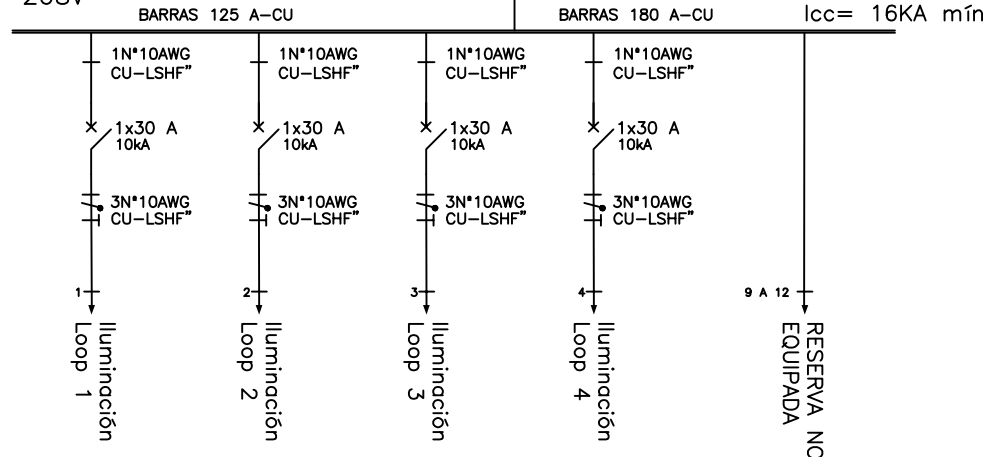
208V

BARRAS 125 A–CU

BARRAS 180 A–CU

Icc= 16KA mín

1N°10AWG
CU–LSHF"

1x30 A
10kA

3N°10AWG
CU–LSHF"

1

Iluminación
Loop 1

1N°10AWG
CU–LSHF"

1x30 A
10kA

3N°10AWG
CU–LSHF"

2

Iluminación
Loop 2

1N°10AWG
CU–LSHF"

1x30 A
10kA

3N°10AWG
CU–LSHF"

3

Iluminación
Loop 3

1N°10AWG
CU–LSHF"

1x30 A
10kA

3N°10AWG
CU–LSHF"

4

Iluminación
Loop 4

9 A 12

RESERVA NO
EQUIPADA